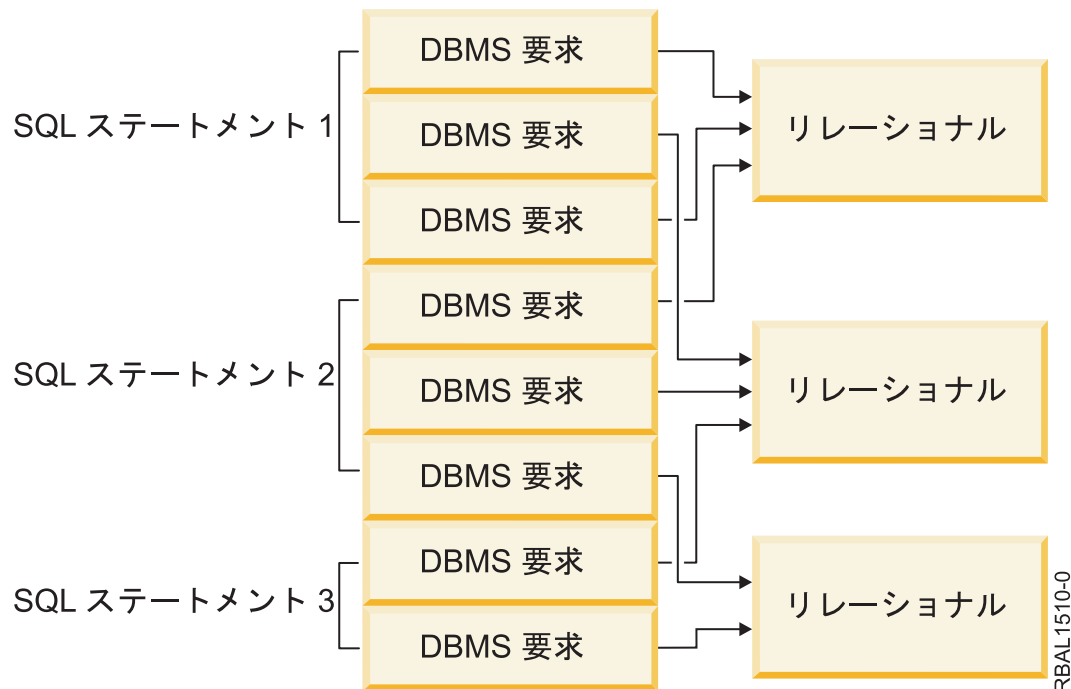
SQL ステートメント 1

DBMS 要求

DBMS 要求

DBMS 要求

SQL ステートメント 2

DBMS 要求

DBMS 要求

DBMS 要求

SQL ステートメント 3

DBMS 要求

DBMS 要求

リレーショナル

リレーショナル

リレーショナル

RBAL1510-0